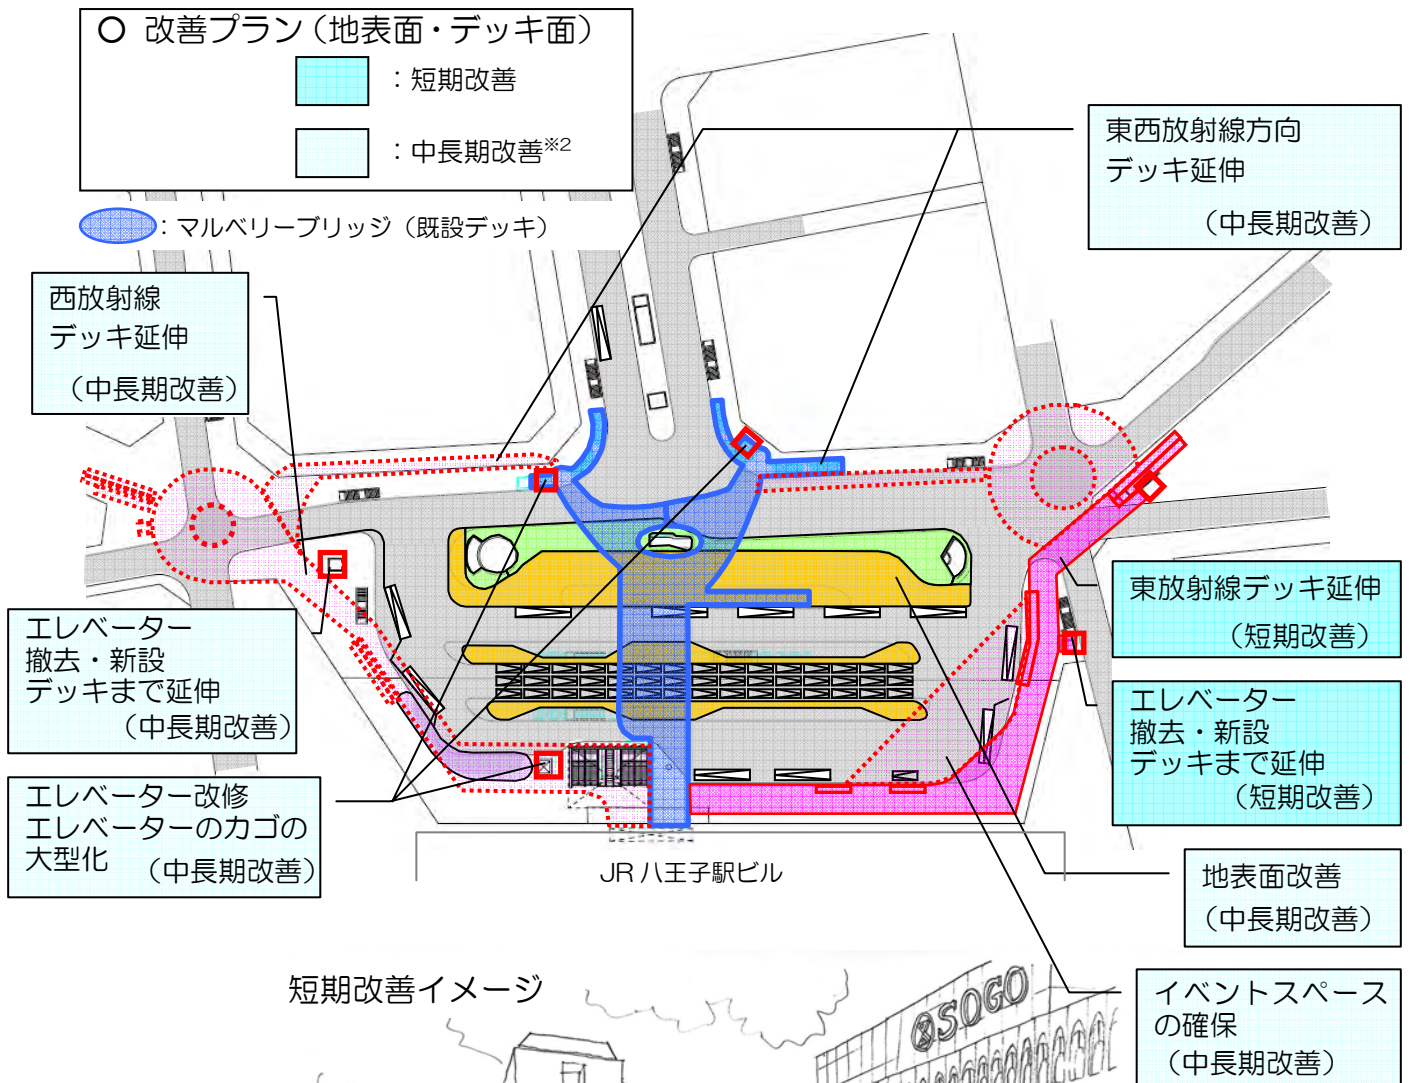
○ 改善プラン（地表面・デッキ面）

：短期改善

：中長期改善※2

：マルベリーブリッジ（既設デッキ）

東西放射線方向デッキ延伸（中長期改善）

西放射線デッキ延伸（中長期改善）

エレベーター撤去・新設デッキまで延伸（中長期改善）

東放射線デッキ延伸（短期改善）

エレベーター撤去・新設デッキまで延伸（短期改善）

エレベーター改修エレベーターのカゴの大型化（中長期改善）

JR八王子駅ビル

地表面改善（中長期改善）

短期改善イメージ

SOGO

イベントスペースの確保（中長期改善）